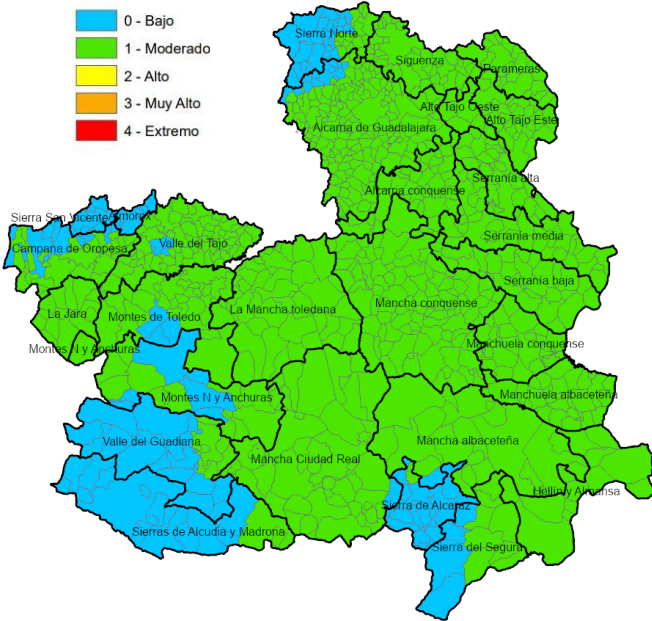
0 - Bajo
1 - Moderado
2 - Alto
3 - Muy Alto
4 - Extremo

Sierra Norte
Siguenza
Parameras
Alto Tajo Oeste
Alto Tajo Este
Alcarria de Guadalajara
Alcarria conquense
Serranía alta
Sierra San Vicente/Gredos
Campana de Oropesa
Valle del Tajo
Serranía media
Serranía baja
La Jara
Montes de Toledo
La Mancha toledana
Mancha conquense
Montes N y Anchuras
Manchuela conquense
Montes N y Anchuras
Manchuela albaceteña
Valle del Guadiana
Mancha albaceteña
Mancha Ciudad Real
Hellín y Almansa
Sierra de Alcaraz
Sierras de Alcudia y Madrona
Sierra del Segura